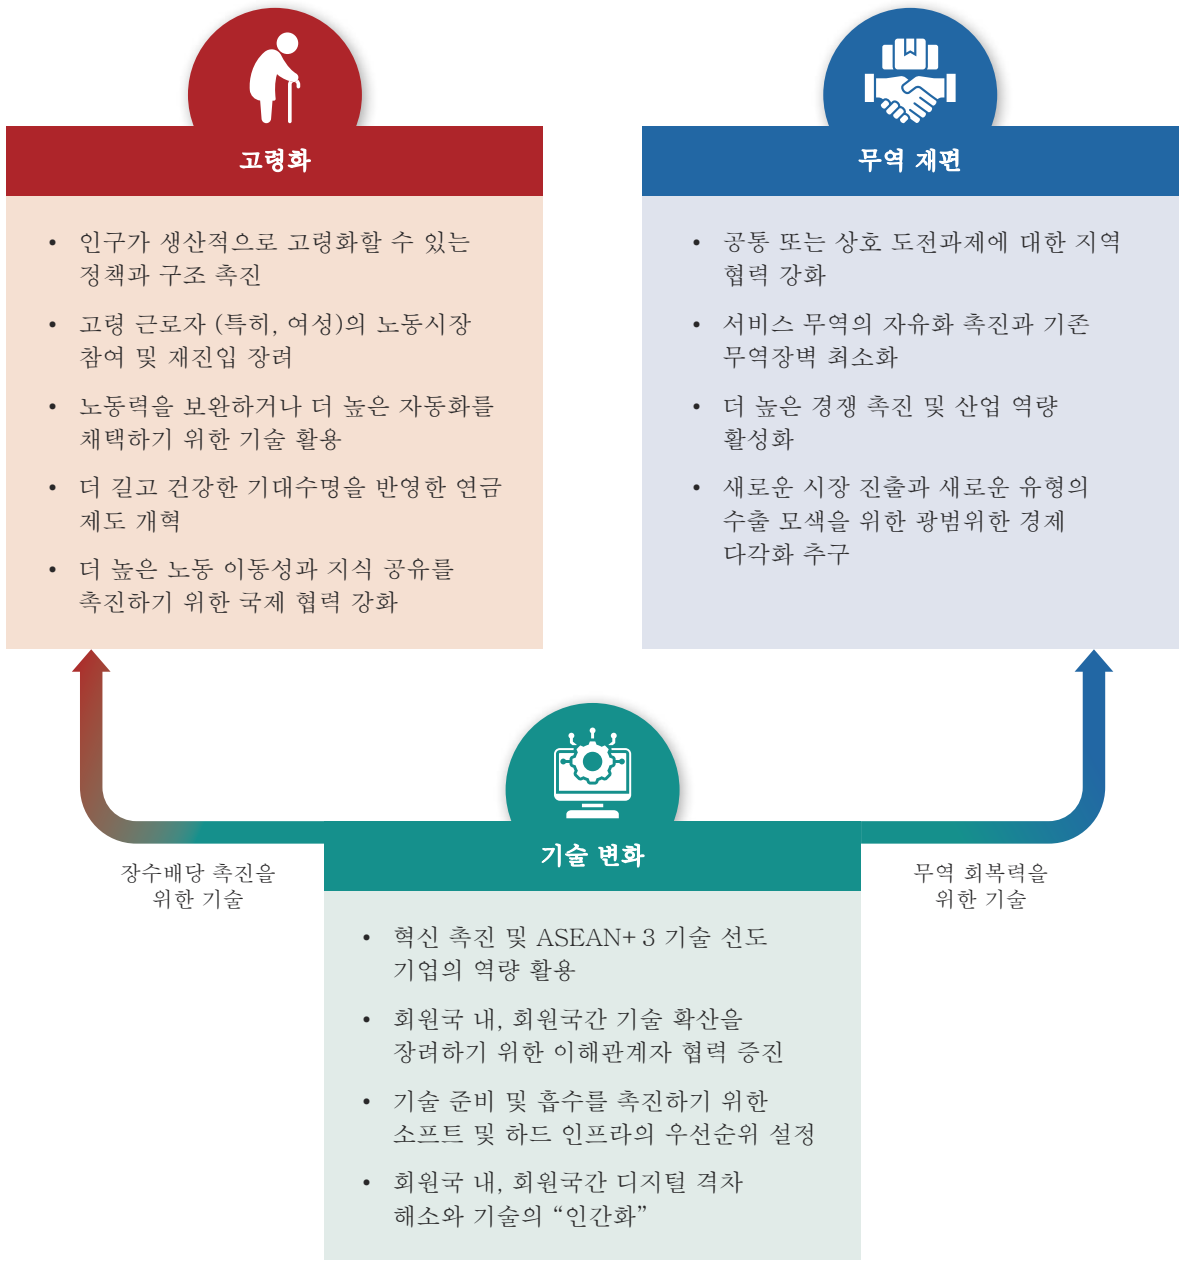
고령화

- 인구가 생산적으로 고령화할 수 있는 정책과 구조 촉진
- 고령 근로자 (특히, 여성)의 노동시장 참여 및 재진입 장려
- 노동력을 보완하거나 더 높은 자동화를 채택하기 위한 기술 활용
- 더 길고 건강한 기대수명을 반영한 연금 제도 개혁
- 더 높은 노동 이동성과 지식 공유를 촉진하기 위한 국제 협력 강화

무역 재편

- 공통 또는 상호 도전과제에 대한 지역 협력 강화
- 서비스 무역의 자유화 촉진과 기존 무역장벽 최소화
- 더 높은 경쟁 촉진 및 산업 역량 활성화
- 새로운 시장 진출과 새로운 유형의 수출 모색을 위한 광범위한 경제 다각화 추구

장수배당 촉진을 위한 기술

무역 회복력을 위한 기술

기술 변화

- 혁신 촉진 및 ASEAN+3 기술 선도 기업의 역량 활용
- 회원국 내, 회원국간 기술 확산을 장려하기 위한 이해관계자 협력 증진
- 기술 준비 및 흡수를 촉진하기 위한 소프트 및 하드 인프라의 우선순위 설정
- 회원국 내, 회원국간 디지털 격차 해소와 기술의 “인간화”